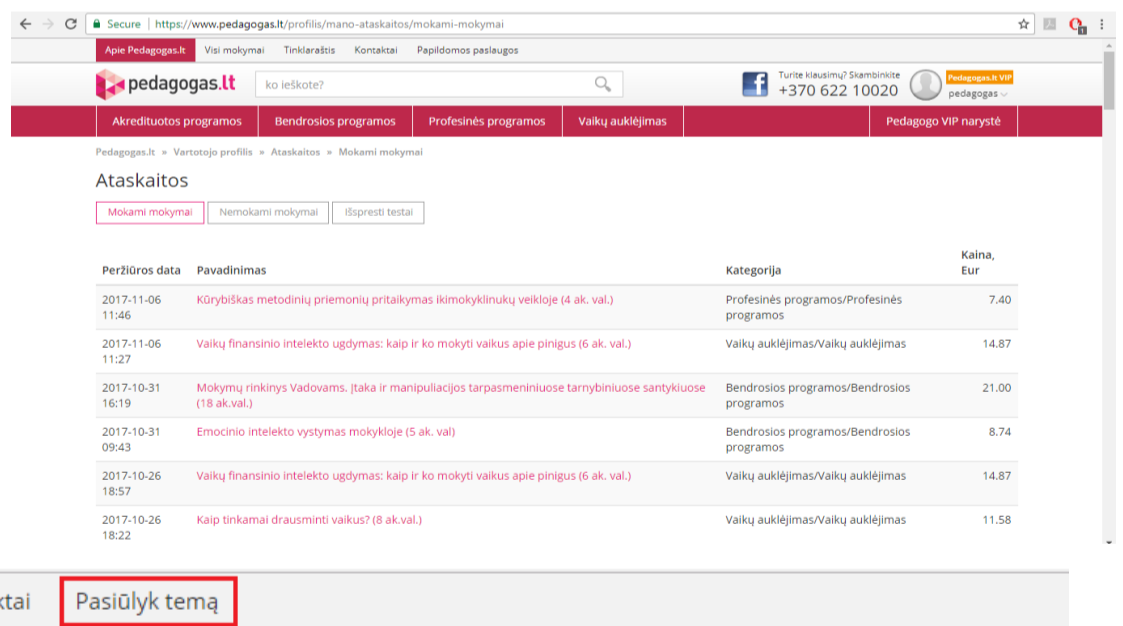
Secure | https://www.pedagogas.lt/profilis/mano-ataskaitos/mokami-mokymai

Apie Pedagogas.lt | Visi mokymai | Tinklaraštis | Kontaktai | Papildomos paslaugos

pedagogas.lt | ko ieškote?

Turite klausimų? Skambinkite +370 622 10020

Pedagogas.lt VIP pedagogas

Akredituotos programos | Bendrosios programos | Profesinės programos | Vaikų auklėjimas | Pedagogo VIP narystė

Pedagogas.lt » Vartotojo profilis » Ataskaitos » Mokami mokymai

Ataskaitos

Mokami mokymai | Nemokami mokymai | Išspresti testai

| Peržiūros data | Pavadinimas | Kategorija | Kaina, Eur |
|---|---|---|---|
| 2017-11-06 11:46 | Kūrybiškas metodinių priemonių pritaikymas ikimokyklinukų veikloje (4 ak. val.) | Profesinės programos/Profesinės programos | 7.40 |
| 2017-11-06 11:27 | Vaikų finansinio intelekto ugdymas: kaip ir ko mokyti vaikus apie pinigus (6 ak. val.) | Vaikų auklėjimas/Vaikų auklėjimas | 14.87 |
| 2017-10-31 16:19 | Mokymų rinkinys Vadovams. Įtaka ir manipuliacijos tarpasmeniniuose tarnybiniuose santykiuose (18 ak.val.) | Bendrosios programos/Bendrosios programos | 21.00 |
| 2017-10-31 09:43 | Emocinio intelekto vystymas mokykloje (5 ak. val) | Bendrosios programos/Bendrosios programos | 8.74 |
| 2017-10-26 18:57 | Vaikų finansinio intelekto ugdymas: kaip ir ko mokyti vaikus apie pinigus (6 ak. val.) | Vaikų auklėjimas/Vaikų auklėjimas | 14.87 |
| 2017-10-26 18:22 | Kaip tinkamai drausminti vaikus? (8 ak.val.) | Vaikų auklėjimas/Vaikų auklėjimas | 11.58 |

ktai | Pasiūlyk temą